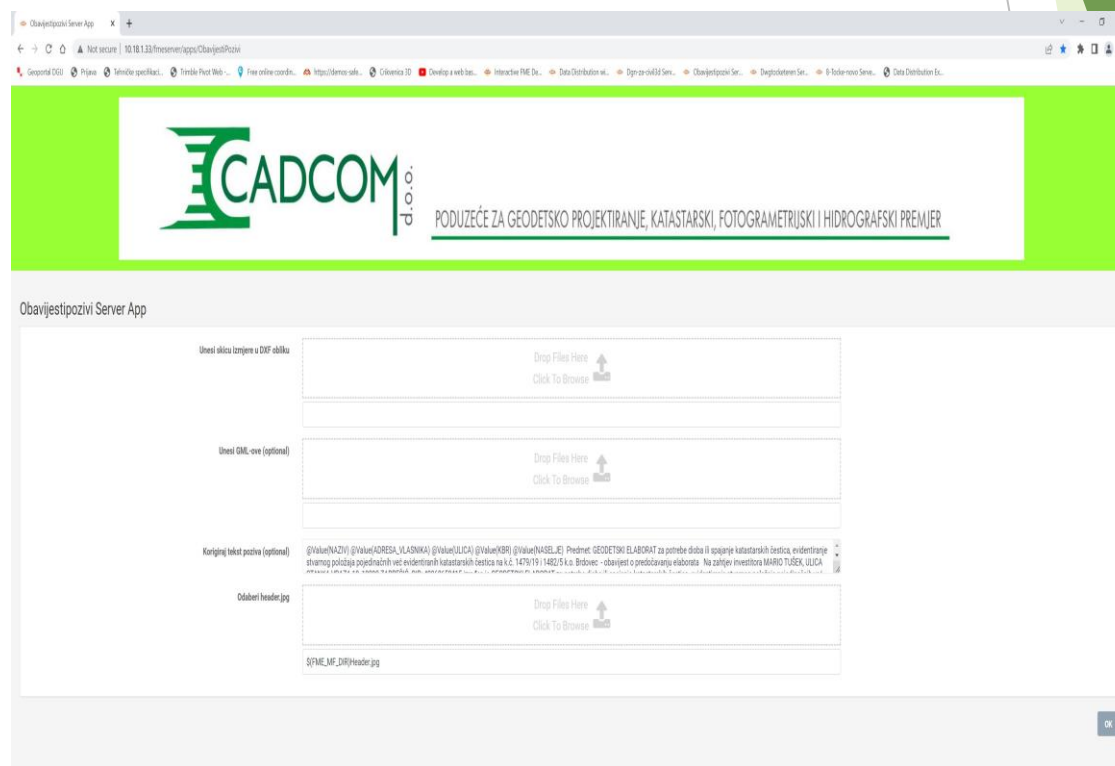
Obavijestipozivi Server App × +

Not secure | 10.18.1.33/fmeserver/apps/ObavijestiPozivi

Geoportal DGU Prijava Tehničke specifikaci... Trimble Pivot Web -... Free online coordin... https://demos-safe... Crikvenica 3D Develop a web bas... Interactive FME De... Data Distribution wi... Dgn-za-civil3d Serv... Obavijestipozivi Ser... Degtodxeteren Ser... 0-Tocke-novo Serve... Data Distribution Ex...

CADCOM d.o.o.

PODUZEĆE ZA GEODETSKO PROJEKTIRANJE, KATASTARSKI, FOTOGRAMETRIJSKI I HIDROGRAFSKI PREMJER

Obavijestipozivi Server App

Unesi skicu Izmjere u DXF obliku

Drop Files Here
Click To Browse

Unesi GML-ove (optional)

Drop Files Here
Click To Browse

Korigiraj tekst poziva (optional)

@Value(NAZIV) @Value(ADRESA_VLASNIKA) @Value(ULICA) @Value(KBR) @Value(NASELJE) Predmet: GEODETSKI ELABORAT za potrebe dioba ili spajanje katastarskih čestica, evidentiranje stvarnog položaja pojedinačnih već evidentiranih katastarskih čestica na k.č. 1479/19 i 1482/5 k.o. Brdovec - obavijest o predočavanju elaborata Na zahtjev investitora MARIO TUŠEK, ULICA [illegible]

Odaberi header.jpg

Drop Files Here
Click To Browse

$(FME_MF_DIR)Header.jpg

OK